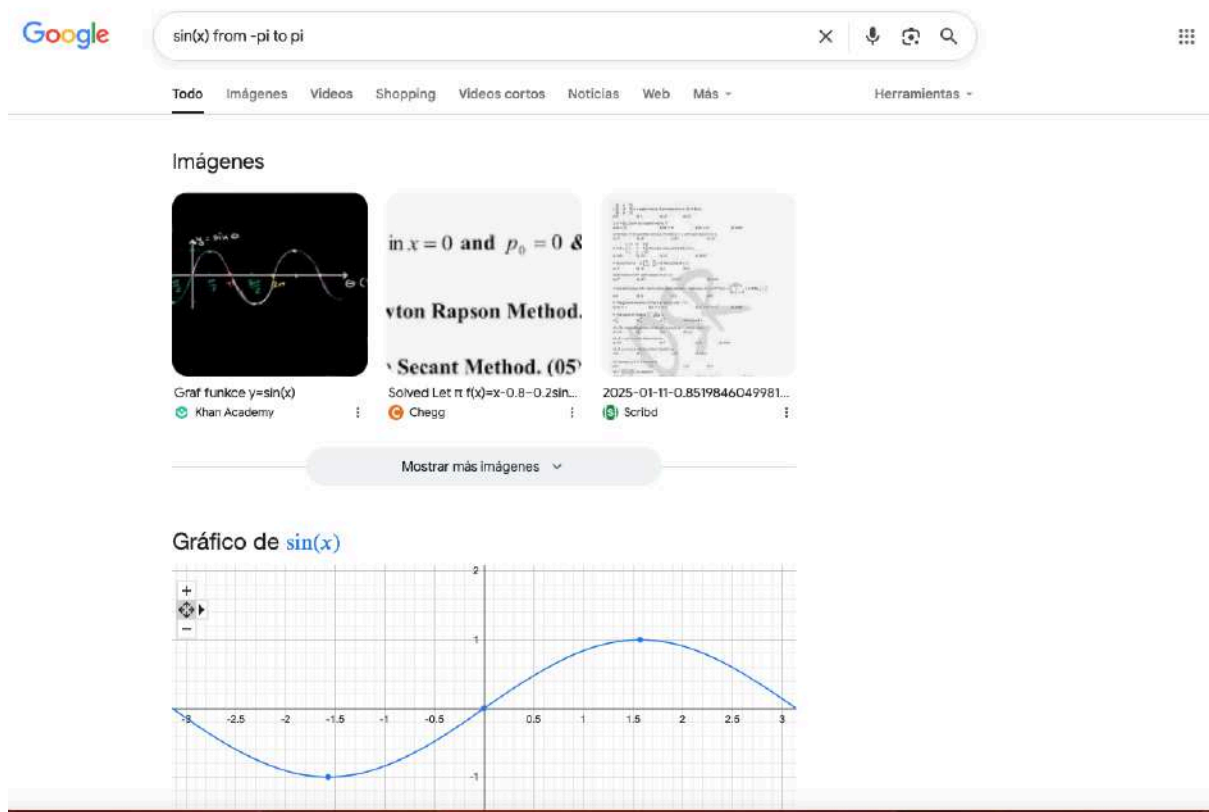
Google

sin(x) from -pi to pi

Todo Imágenes Videos Shopping Videos cortos Noticias Web Más ▾ Herramientas ▾

Imágenes

$y = \sin\theta$

in $x = 0$ and $p_0 = 0$ &

vton Rapson Method.

Secant Method. (05

Graf funkce y=sin(x)
Khan Academy

Solved Let π f(x)=x-0.8-0.2sin...
Chegg

2025-01-11-0.8519846049981...
Scribd

Mostrar más imágenes

Gráfico de $\sin(x)$

+
−

2
1
-1
-3 -2.5 -2 -1.5 -1 -0.5 0.5 1 1.5 2 2.5 3